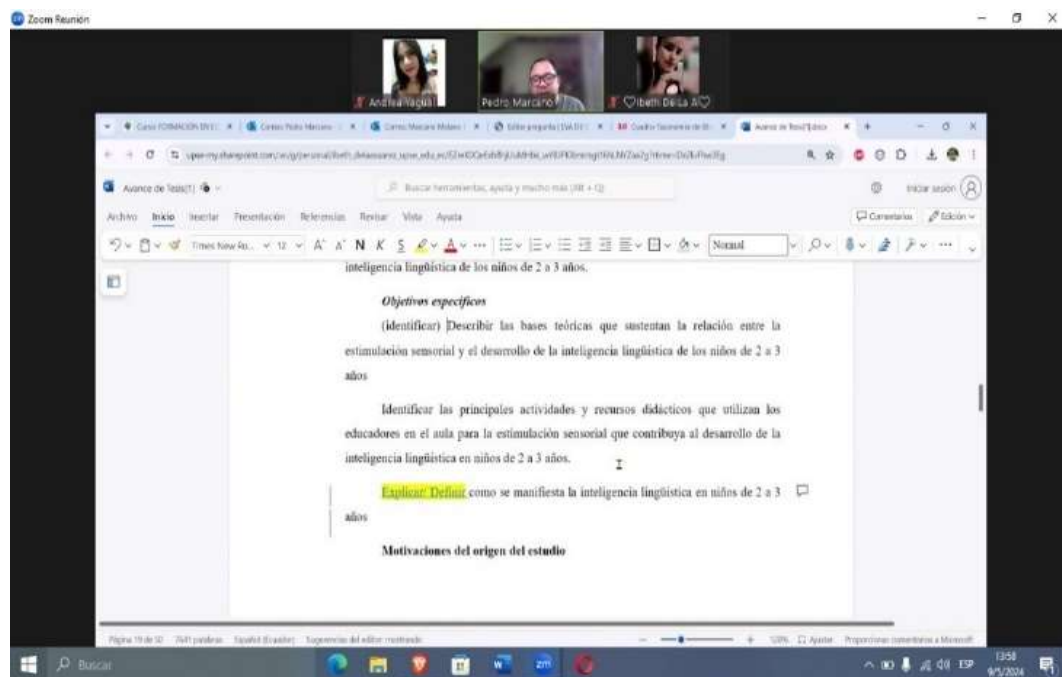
Zoom Reunión

Andrea Yagual
Pedro Marcano
♡Ibeth Deila A♡

Avance de Tesis(1)

Buscar herramientas, ayuda y mucho más (Alt + Q)

Iniciar sesión

Archivo Inicio Insertar Presentación Referencias Revisar Vista Ayuda

Comentarios Edición

Times New Ro... 12 A A N K S Normal

inteligencia lingüística de los niños de 2 a 3 años.

Objetivos específicos

(identificar) Describir las bases teóricas que sustentan la relación entre la estimulación sensorial y el desarrollo de la inteligencia lingüística de los niños de 2 a 3 años

Identificar las principales actividades y recursos didácticos que utilizan los educadores en el aula para la estimulación sensorial que contribuya al desarrollo de la inteligencia lingüística en niños de 2 a 3 años.

Explicar/ Definir como se manifiesta la inteligencia lingüística en niños de 2 a 3 años

Motivaciones del origen del estudio

Página 19 de 50 7641 palabras Español (Ecuador) Sugerencias del editor: mostrando

120% Ajustar Proporcionar comentarios a Microsoft

Buscar

ESP 13:58 9/5/2024